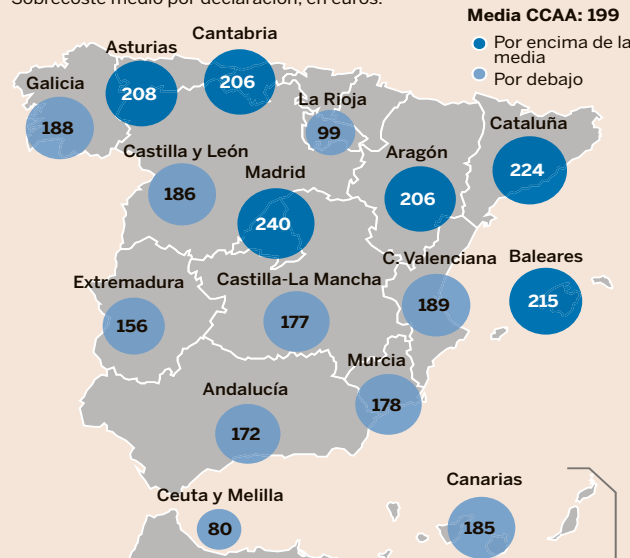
Sobrecoste medio por declaración, en euros.

Media CCAA: 199
Por encima de la media
Por debajo

Cantabria 206
Asturias 208
Galicia 188
La Rioja 99
Cataluña 224
Castilla y León 186
Madrid 240
Aragón 206
C. Valenciana 189
Baleares 215
Extremadura 156
Castilla-La Mancha 177
Murcia 178
Andalucía 172
Canarias 185
Ceuta y Melilla 80